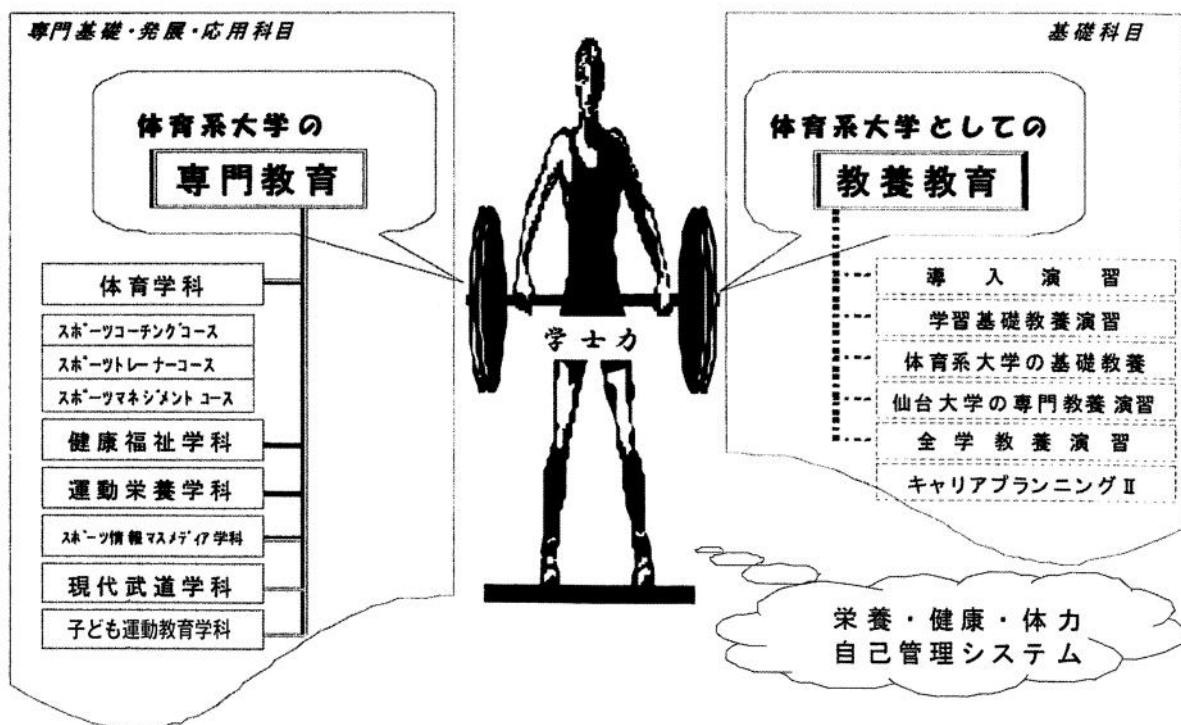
専門基礎・発展・応用科目

体育系大学の

専門教育

体育学科

ｽﾎﾟｰﾂｺｰﾁﾝｸﾞｺｰｽ

ｽﾎﾟｰﾂﾄﾚｰﾅｰｺｰｽ

ｽﾎﾟｰﾂﾏﾈｼﾞﾒﾝﾄ ｺｰｽ

健康福祉学科

運動栄養学科

ｽﾎﾟｰﾂ情報ﾏｽﾒﾃﾞｨｱ学科

現代武道学科

子ども運動教育学科

学士力

基礎科目

体育系大学としての

教養教育

導入演習

学習基礎教養演習

体育系大学の基礎教養

仙台大学の専門教養演習

全学教養演習

キャリアプランニングⅡ

栄養・健康・体力
自己管理システム